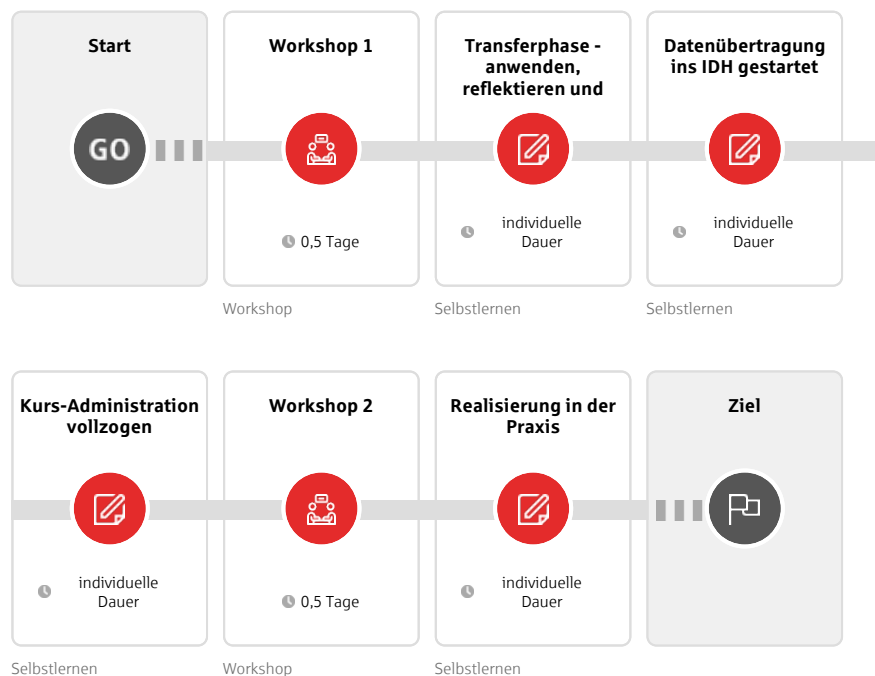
Start

GO

Workshop 1

0,5 Tage

Workshop

Transferphase - anwenden, reflektieren und

individuelle Dauer

Selbstlernen

Datenübertragung ins IDH gestartet

individuelle Dauer

Selbstlernen

Kurs-Administration vollzogen

individuelle Dauer

Selbstlernen

Workshop 2

0,5 Tage

Workshop

Realisierung in der Praxis

individuelle Dauer

Selbstlernen

Ziel